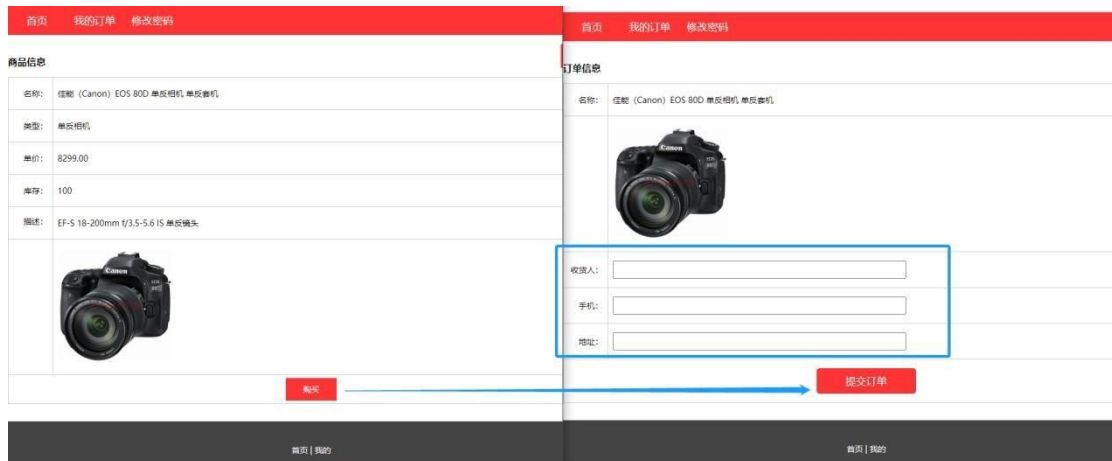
首页 我的订单 修改密码

商品信息

| | |
|---|---|
| 名称: | 佳能 (Canon) EOS 80D 单反相机 单反套机 |
| 类型: | 单反相机 |
| 单价: | 8299.00 |
| 库存: | 100 |
| 描述: | EF-S 18-200mm f/3.5-5.6 IS 单反镜头 |

购买

首页 | 我的

首页 我的订单 修改密码

订单信息

名称: 佳能 (Canon) EOS 80D 单反相机 单反套机

收货人:

手机:

地址:

提交订单

首页 | 我的